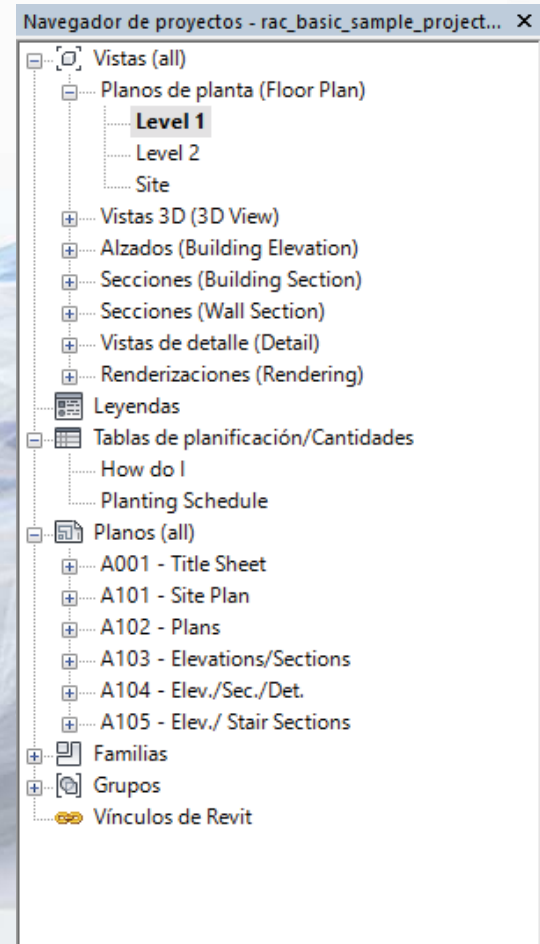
Navegador de proyectos - rac_basic_sample_project... ×
Vistas (all)
Planos de planta (Floor Plan)
Level 1
Level 2
Site
Vistas 3D (3D View)
Alzados (Building Elevation)
Secciones (Building Section)
Secciones (Wall Section)
Vistas de detalle (Detail)
Renderizaciones (Rendering)
Leyendas
Tablas de planificación/Cantidades
How do I
Planting Schedule
Planos (all)
A001 - Title Sheet
A101 - Site Plan
A102 - Plans
A103 - Elevations/Sections
A104 - Elev./Sec./Det.
A105 - Elev./ Stair Sections
Familias
Grupos
Vínculos de Revit